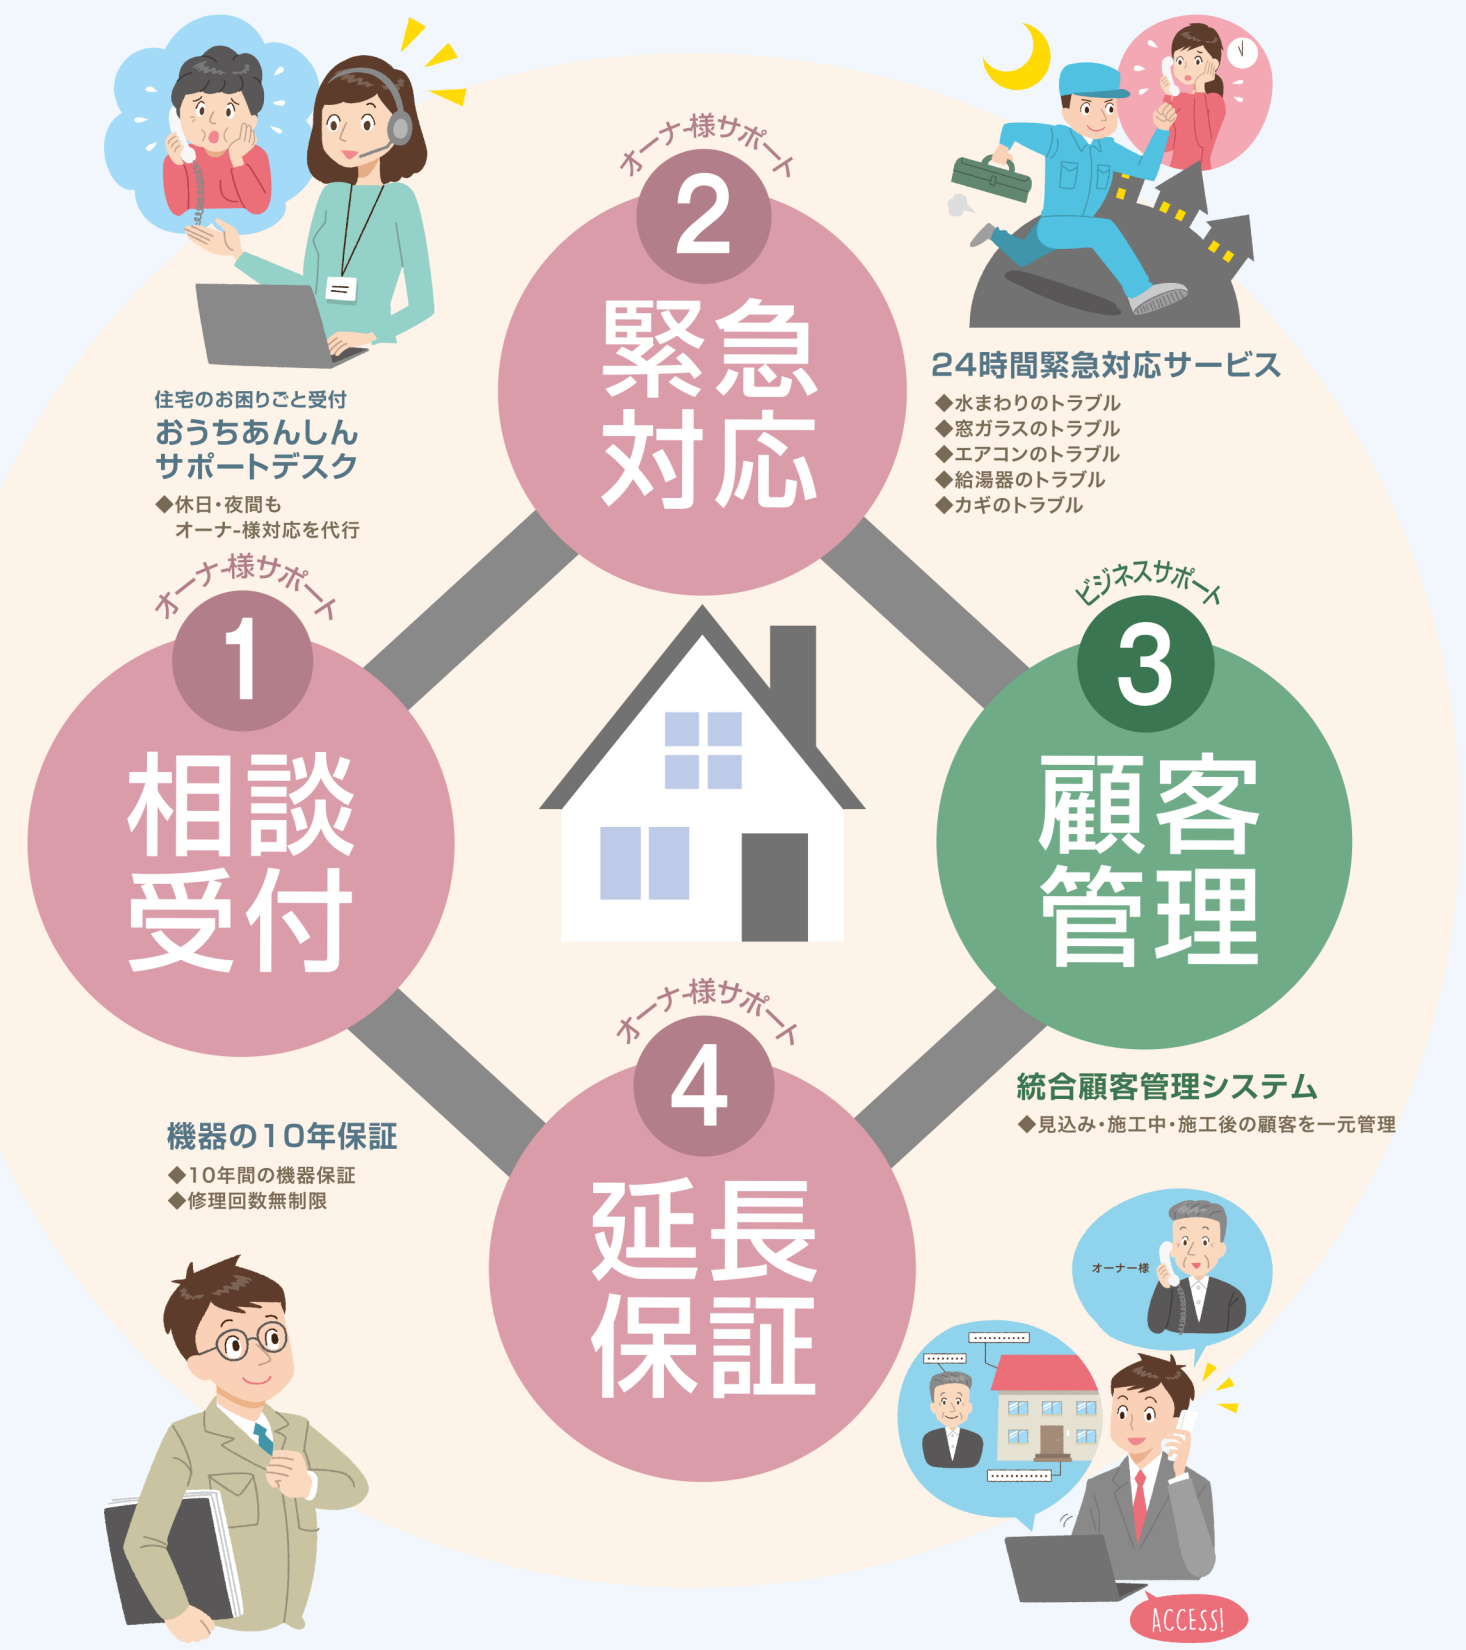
住宅のお困りごと受付
おうちあんしん
サポートデスク
◆休日・夜間も
オーナー様対応を代行

オーナー様サポート
2
緊急
対応

24時間緊急対応サービス
◆水まわりのトラブル
◆窓ガラスのトラブル
◆エアコンのトラブル
◆給湯器のトラブル
◆カギのトラブル

オーナー様サポート
1
相談
受付

ビジネスサポート
3
顧客
管理

オーナー様サポート
4
延長
保証

機器の10年保証
◆10年間の機器保証
◆修理回数無制限

統合顧客管理システム
◆見込み・施工中・施工後の顧客を一元管理

オーナー様

ACCESS!